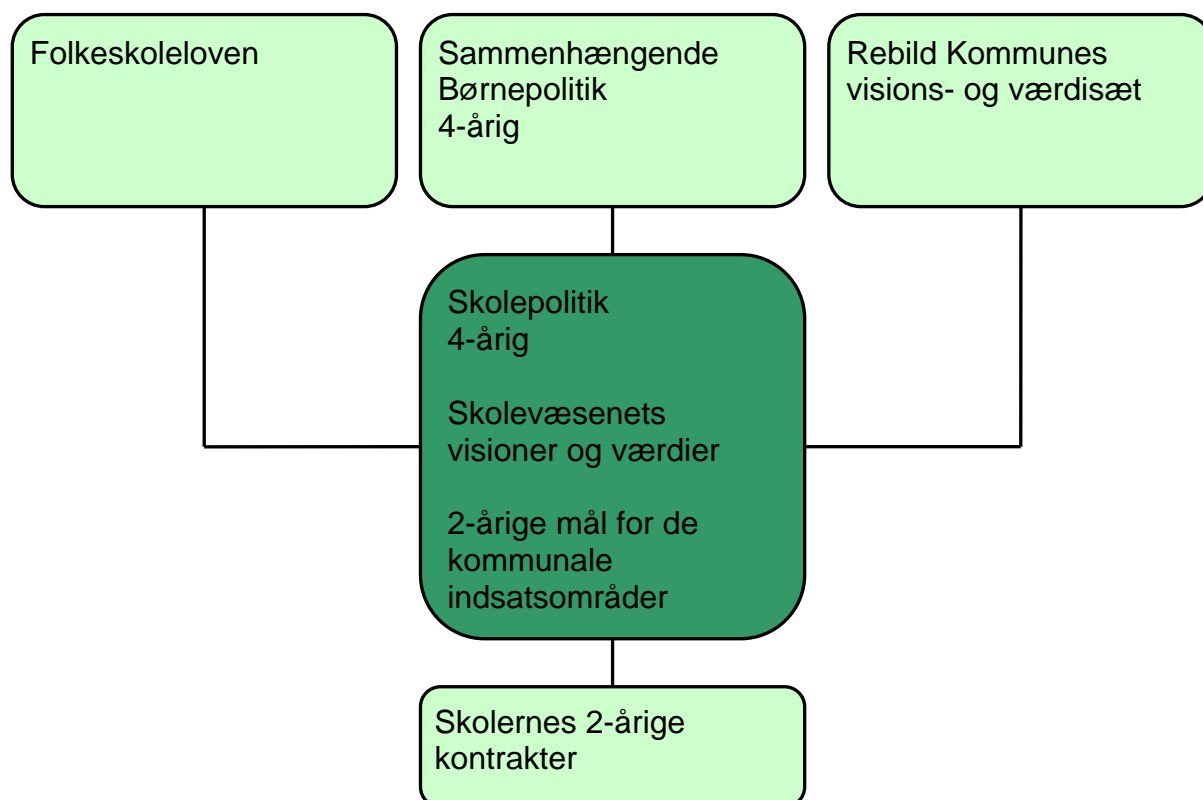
Folkeskoleloven

Sammenhængende
Børnepolitik
4-årig

Rebild Kommunes
visions- og værdisæt

Skolepolitik
4-årig

Skolevæsenets
visioner og værdier

2-årige mål for de
kommunale
indsatsområder

Skolernes 2-årige
kontrakter